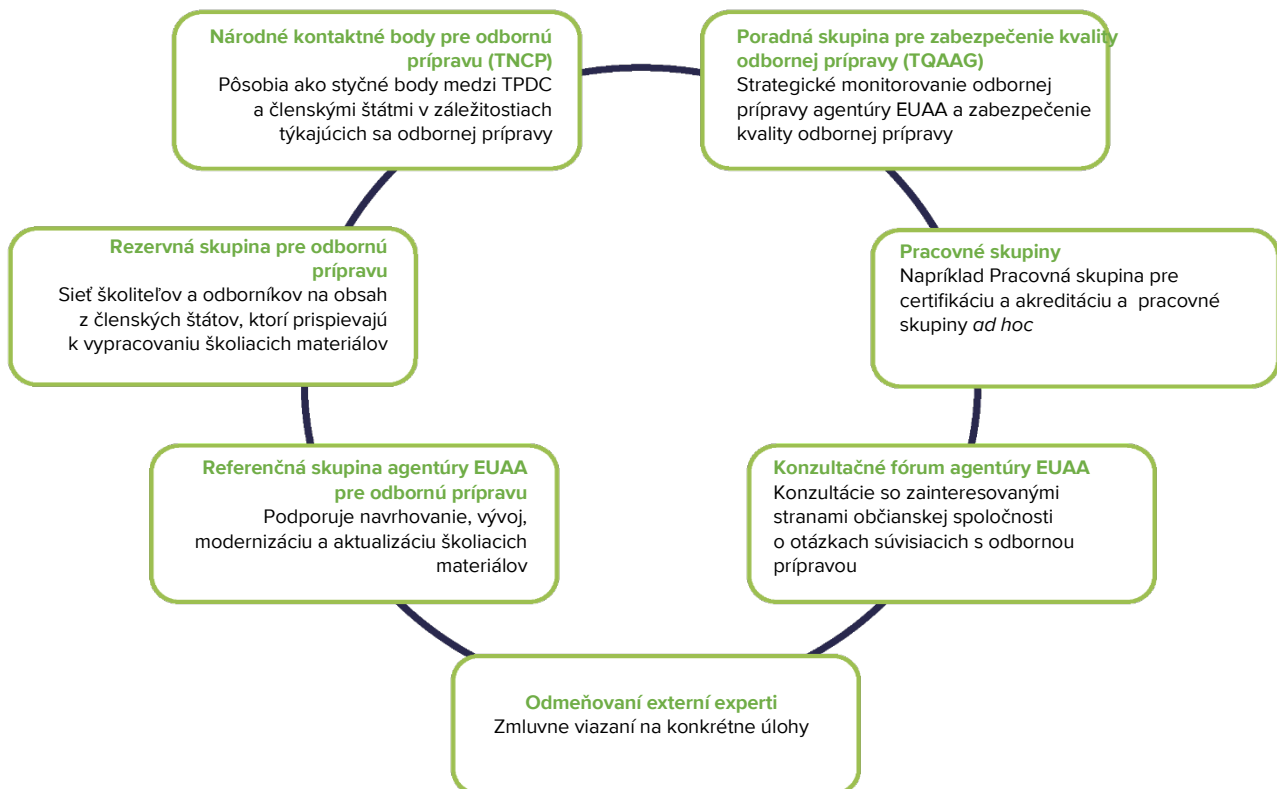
Národné kontaktné body pre odbornú prípravu (TNCP)
Pôsobia ako styčné body medzi TPDC a členskými štátmi v záležitostiach týkajúcich sa odbornej prípravy

Poradná skupina pre zabezpečenie kvality odbornej prípravy (TQAAG)
Strategické monitorovanie odbornej prípravy agentúry EUAA a zabezpečenie kvality odbornej prípravy

Rezervná skupina pre odbornú prípravu
Sieť školiteľov a odborníkov na obsah z členských štátov, ktorí prispievajú k vypracovaniu školiacich materiálov

Pracovné skupiny
Napríklad Pracovná skupina pre certifikáciu a akreditáciu a pracovné skupiny ad hoc

Referenčná skupina agentúry EUAA pre odbornú prípravu
Podporuje navrhovanie, vývoj, modernizáciu a aktualizáciu školiacich materiálov

Konzultačné fórum agentúry EUAA
Konzultácie so zainteresovanými stranami občianskej spoločnosti o otázkach súvisiacich s odbornou prípravou

Odmeňovaní externí experti
Zmluvne viazaní na konkrétne úlohy